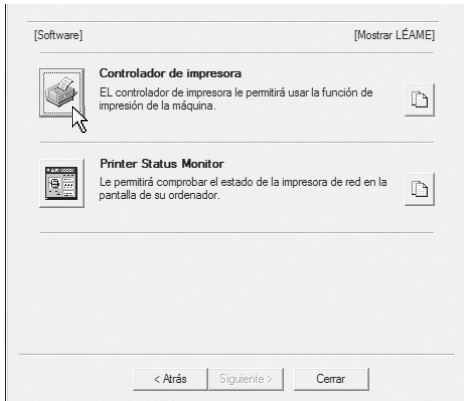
[Software]

[Mostrar LÉAME]

Controlador de impresora
EL controlador de impresora le permitirá usar la función de impresión de la máquina.

Printer Status Monitor
Le permitirá comprobar el estado de la impresora de red en la pantalla de su ordenador.

< Atrás

Siguiente >

Cerrar